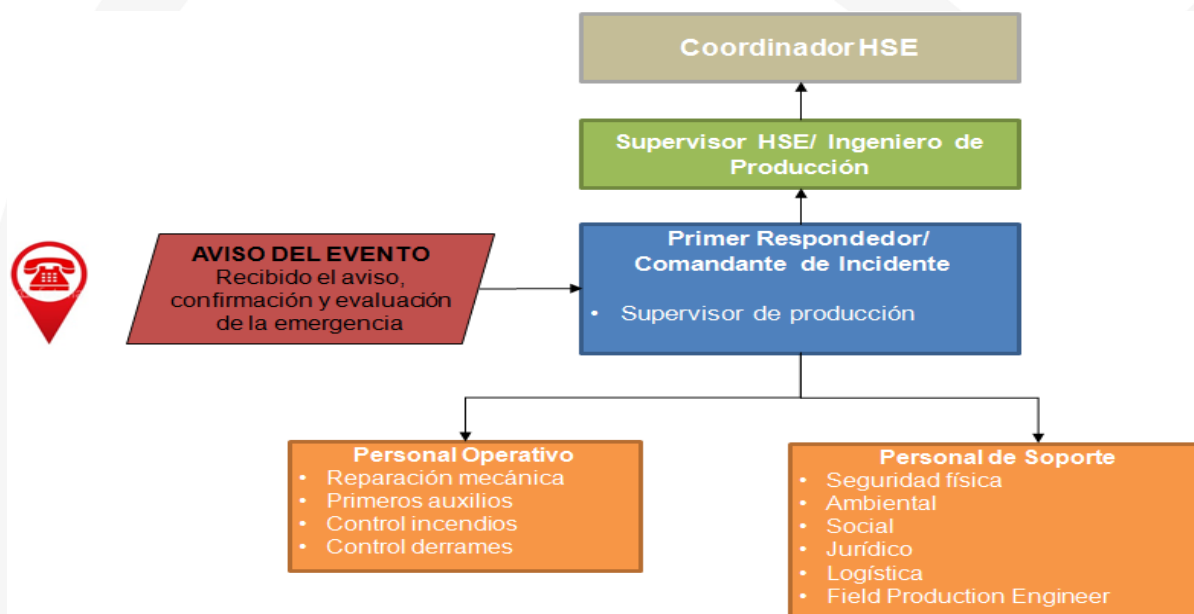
Coordinador HSE

Supervisor HSE/ Ingeniero de Producción

AVISO DEL EVENTO
Recibido el aviso, confirmación y evaluación de la emergencia

Primer Respondedor/ Comandante de Incidente
• Supervisor de producción

Personal Operativo
• Reparación mecánica
• Primeros auxilios
• Control incendios
• Control derrames

Personal de Soporte
• Seguridad física
• Ambiental
• Social
• Jurídico
• Logística
• Field Production Engineer